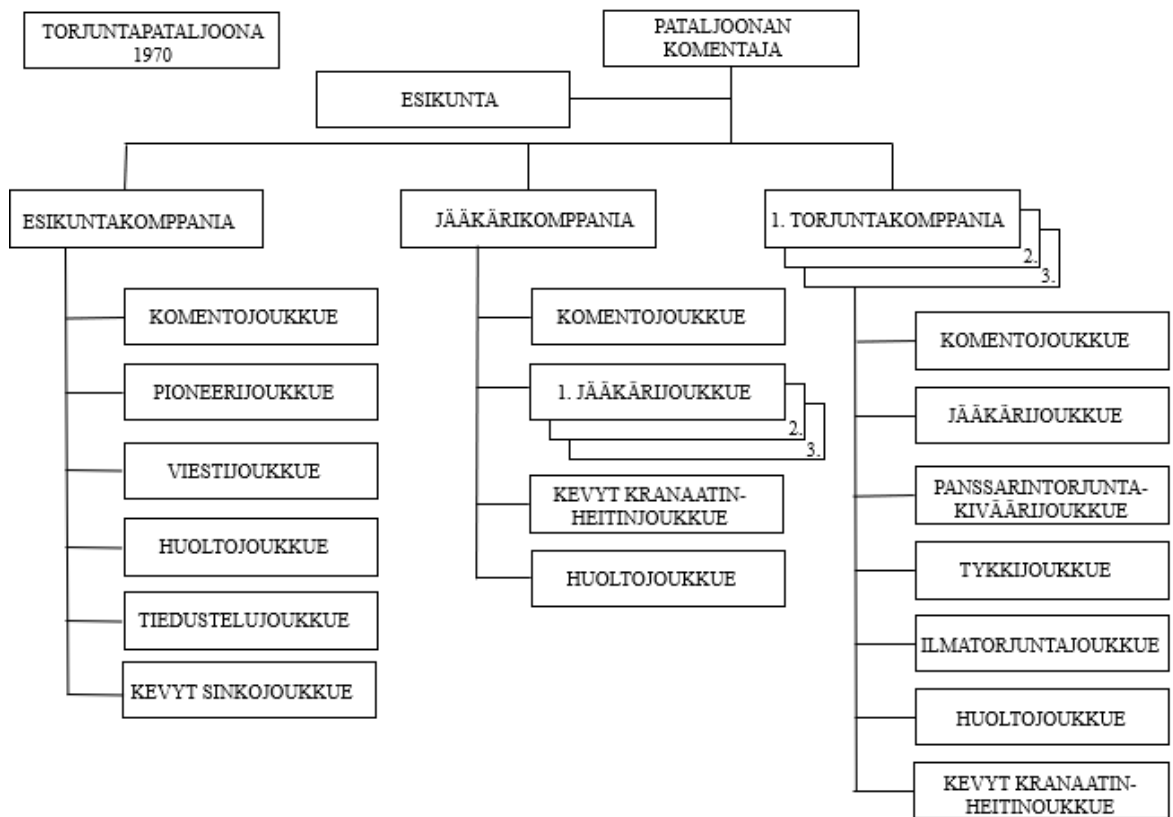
TORJUNTAPATALJOONA 1970

PATALJOONAN KOMENTAJA

ESIKUNTA

ESIKUNTAKOMPPANIA

KOMENTOJOUKKUE

PIONEERIJOUKKUE

VIESTIJOUKKUE

HUOLTOJOUKKUE

TIEDUSTELUJOUKKUE

KEVYT SINKOJOUKKUE

JÄÄKÄRIKOMPPANIA

KOMENTOJOUKKUE

1. JÄÄKÄRIJOUKKUE

2.

3.

KEVYT KRANAATIN-HEITINJOUKKUE

HUOLTOJOUKKUE

1. TORJUNTAKOMPPANIA

2.

3.

KOMENTOJOUKKUE

JÄÄKÄRIJOUKKUE

PANSSARINTORJUNTA-KIVÄÄRIJOUKKUE

TYKKIJOUKKUE

ILMATORJUNTAJOUKKUE

HUOLTOJOUKKUE

KEVYT KRANAATIN-HEITINOUKKUE